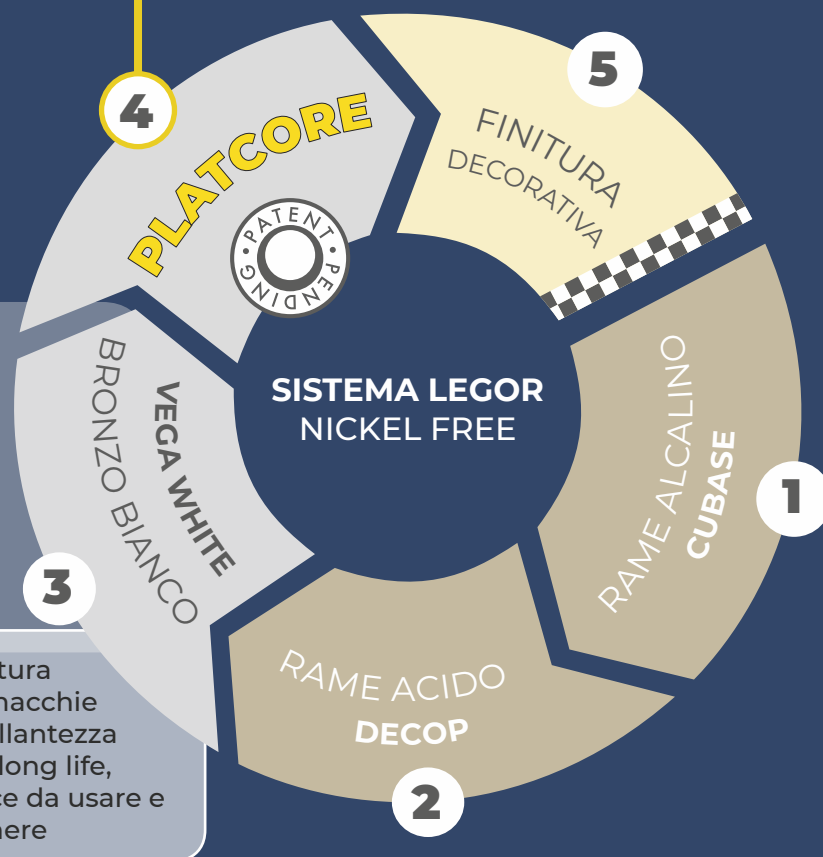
4

PLATCORE

PATENT PENDING

5

FINITURA DECORATIVA

SISTEMA LEGOR
NICKEL FREE

VEGA WHITE
BRONZO BIANCO

3

RAME ALCALINO
CUBASE

1

RAME ACIDO
DECOP

2

tura
macchie
llantezza
long life,
ce da usare e
nere